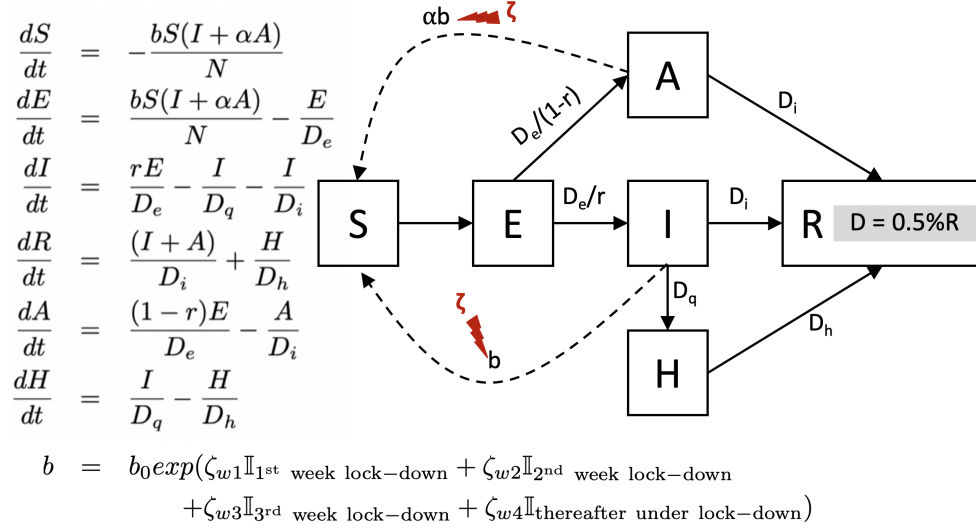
$\frac{dS}{dt} = -\frac{bS(I+\alpha A)}{N}$

$\frac{dE}{dt} = \frac{bS(I+\alpha A)}{N} - \frac{E}{D_e}$

$\frac{dI}{dt} = \frac{rE}{D_e} - \frac{I}{D_q} - \frac{I}{D_i}$

$\frac{dR}{dt} = \frac{(I+A)}{D_i} + \frac{H}{D_h}$

$\frac{dA}{dt} = \frac{(1-r)E}{D_e} - \frac{A}{D_i}$

$\frac{dH}{dt} = \frac{I}{D_q} - \frac{H}{D_h}$

αb ζ

A

$D_e/(1-r)$

$D_i$

S

E

$D_e/r$

I

$D_i$

R

D = 0.5%R

ζ

b

$D_q$

H

$D_h$

$b = b_0 exp(\zeta_{w1}\mathbb{I}_{1^{st} \text{ week lock-down}} + \zeta_{w2}\mathbb{I}_{2^{nd} \text{ week lock-down}} + \zeta_{w3}\mathbb{I}_{3^{rd} \text{ week lock-down}} + \zeta_{w4}\mathbb{I}_{\text{thereafter under lock-down}})$